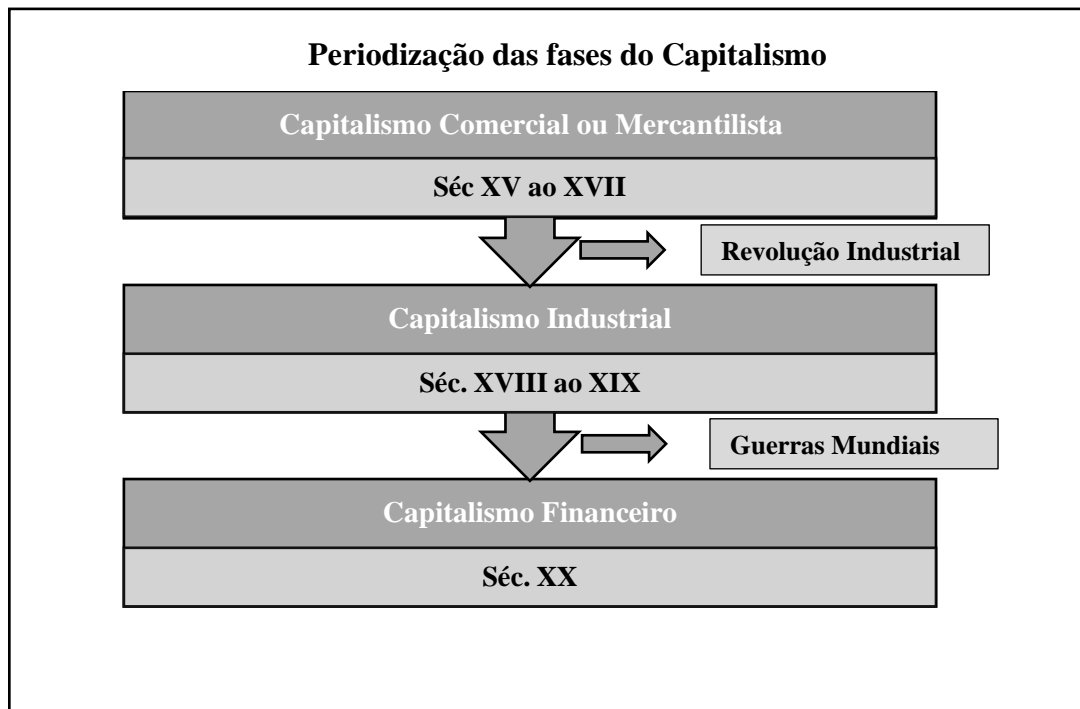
Periodização das fases do Capitalismo

Capitalismo Comercial ou Mercantilista

Séc XV ao XVII

Revolução Industrial

Capitalismo Industrial

Séc. XVIII ao XIX

Guerras Mundiais

Capitalismo Financeiro

Séc. XX